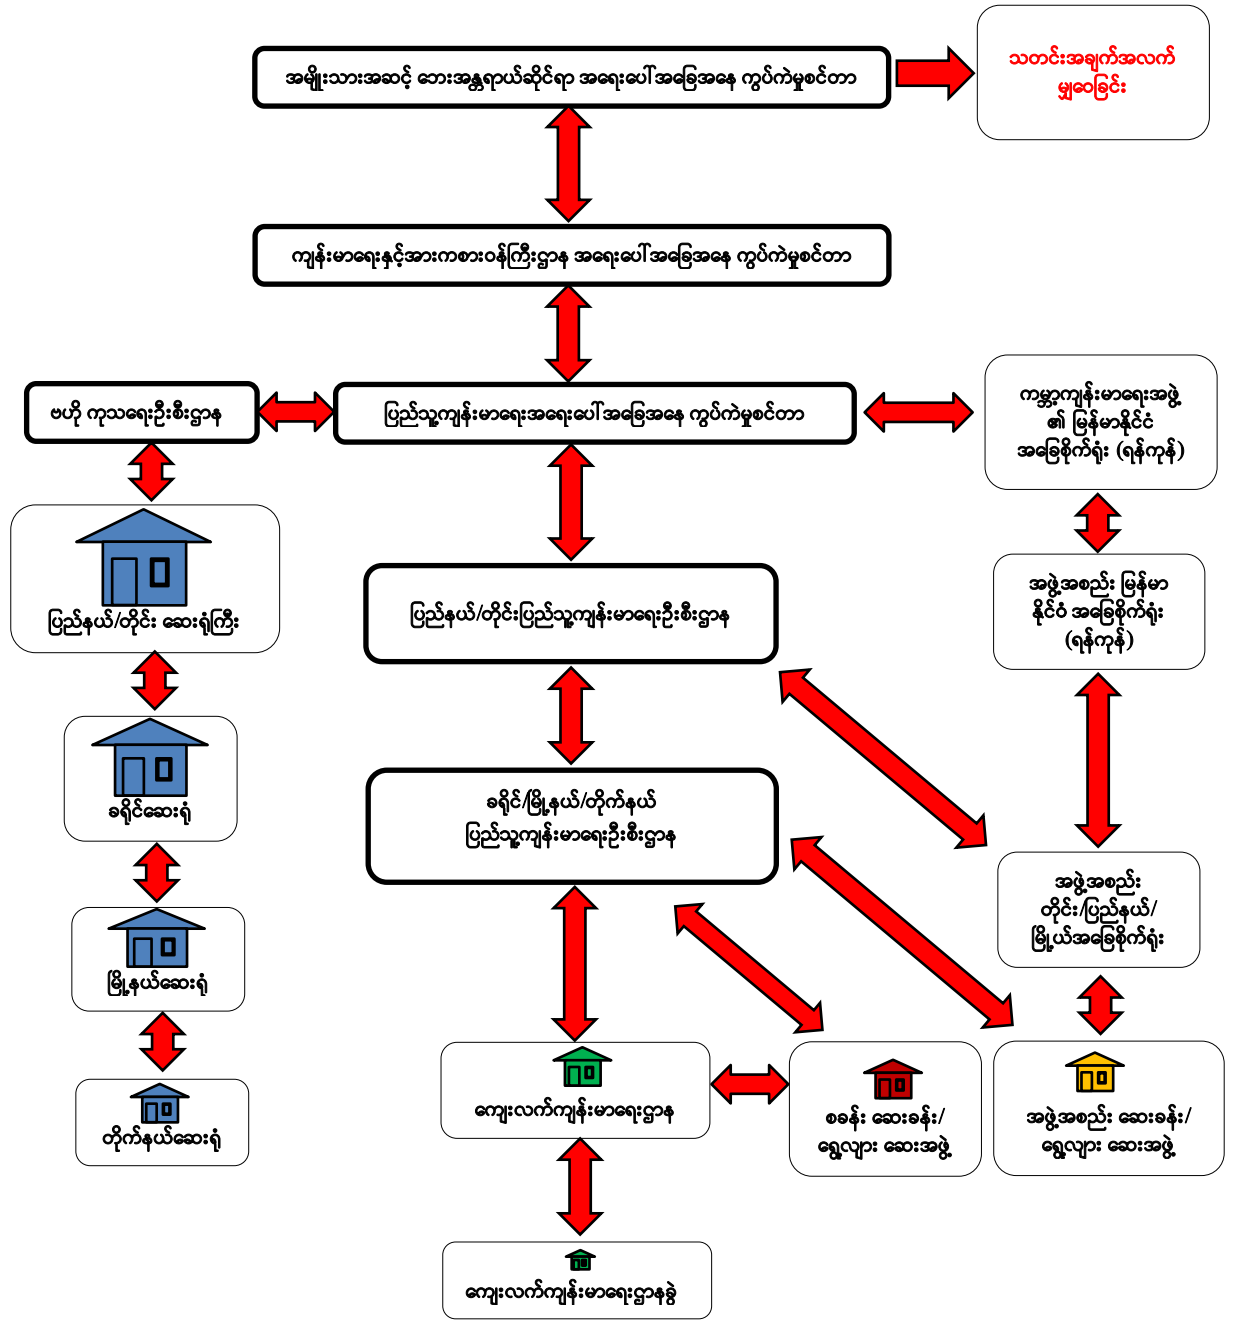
အမျိုးသားအဆင့် ဘေးအန္တရာယ်ဆိုင်ရာ အရေးပေါ်အခြေအနေ ကွပ်ကဲမှုစင်တာ

သတင်းအချက်အလက် မျှဝေခြင်း

ကျန်းမာရေးနှင့်အားကစားဝန်ကြီးဌာန အရေးပေါ်အခြေအနေ ကွပ်ကဲမှုစင်တာ

ဗဟို ကုသရေးဦးစီးဌာန

ပြည်သူ့ကျန်းမာရေးအရေးပေါ်အခြေအနေ ကွပ်ကဲမှုစင်တာ

ကမ္ဘာ့ကျန်းမာရေးအဖွဲ့၏ မြန်မာနိုင်ငံ အခြေစိုက်ရုံး (ရန်ကုန်)

ပြည်နယ်/တိုင်း ဆေးရုံကြီး

ပြည်နယ်/တိုင်းပြည်သူ့ကျန်းမာရေးဦးစီးဌာန

အဖွဲ့အစည်း မြန်မာနိုင်ငံ အခြေစိုက်ရုံး (ရန်ကုန်)

ခရိုင်ဆေးရုံ

ခရိုင်/မြို့နယ်/တိုက်နယ် ပြည်သူ့ကျန်းမာရေးဦးစီးဌာန

အဖွဲ့အစည်း တိုင်း/ပြည်နယ်/ မြို့နယ်အခြေစိုက်ရုံး

မြို့နယ်ဆေးရုံ

တိုက်နယ်ဆေးရုံ

ကျေးလက်ကျန်းမာရေးဌာန

စခန်း ဆေးခန်း/ ရွေ့လျား ဆေးအဖွဲ့

အဖွဲ့အစည်း ဆေးခန်း/ ရွေ့လျား ဆေးအဖွဲ့

ကျေးလက်ကျန်းမာရေးဌာနခွဲ